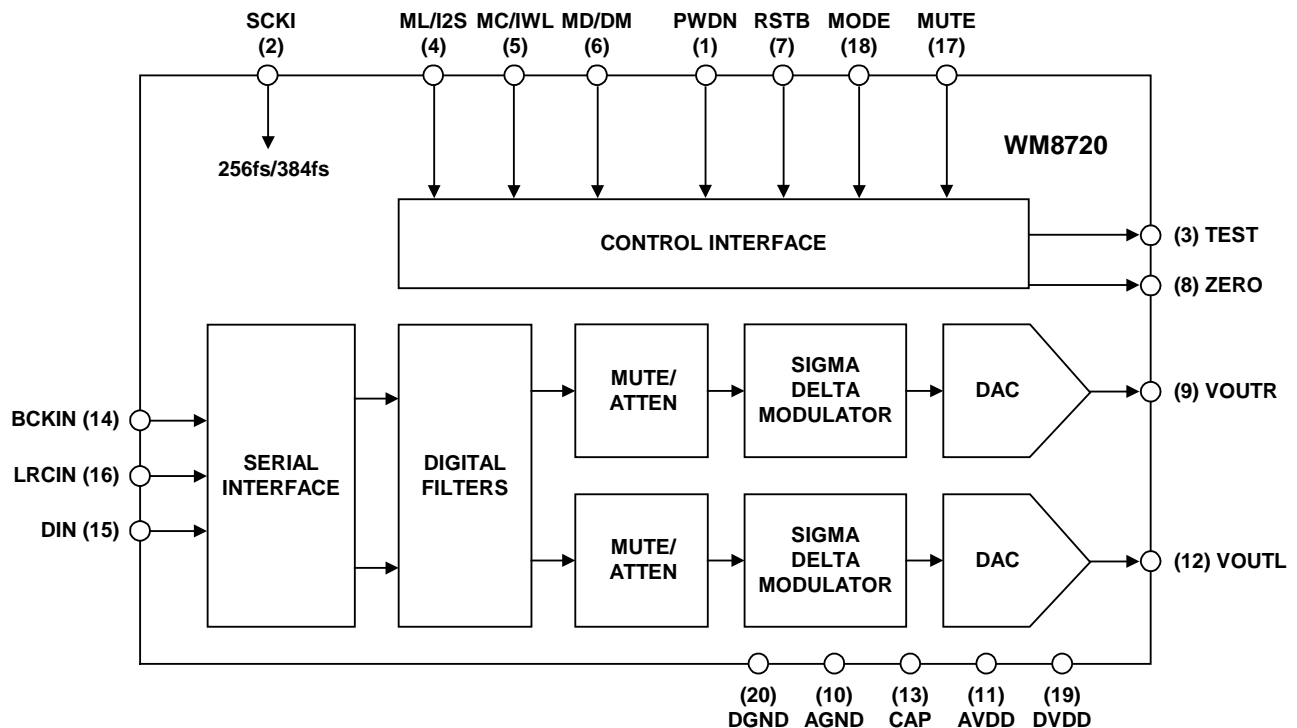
SCKI (2)

ML/I2S (4)

MC/IWL (5)

MD/DM (6)

PWDN (1)

RSTB (7)

MODE (18)

MUTE (17)

256fs/384fs

WM8720

CONTROL INTERFACE

(3) TEST

(8) ZERO

SERIAL INTERFACE

DIGITAL FILTERS

MUTE/ ATTEN

SIGMA DELTA MODULATOR

DAC

(9) VOUTR

BCKIN (14)

LRCIN (16)

DIN (15)

MUTE/ ATTEN

SIGMA DELTA MODULATOR

DAC

(12) VOUTL

(20) DGND

(10) AGND

(13) CAP

(11) AVDD

(19) DVDD